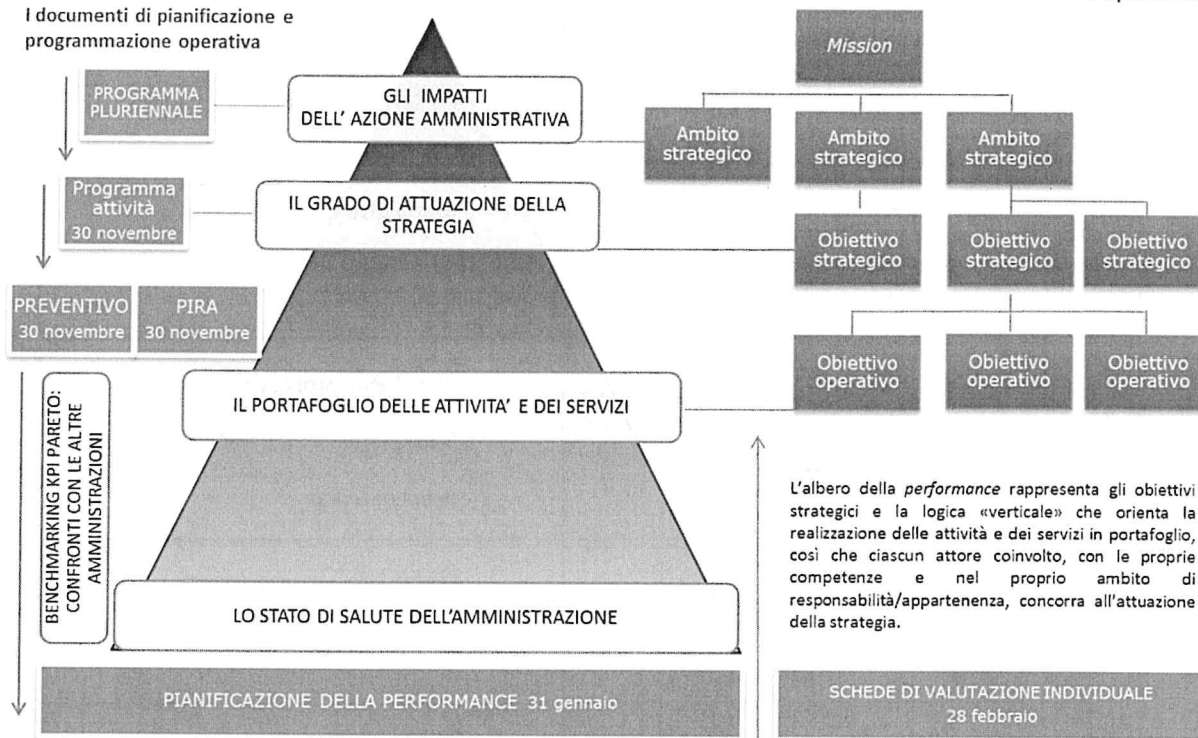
I documenti di pianificazione e programmazione operativa

PROGRAMMA PLURIENNALE

GLI IMPATTI DELL' AZIONE AMMINISTRATIVA

Programma attività 30 novembre

IL GRADO DI ATTUAZIONE DELLA STRATEGIA

PREVENTIVO 30 novembre

PIRA 30 novembre

BENCHMARKING KPI PARETO: CONFRONTI CON LE ALTRE AMMINISTRAZIONI

IL PORTAFOGLIO DELLE ATTIVITA' E DEI SERVIZI

LO STATO DI SALUTE DELL'AMMINISTRAZIONE

PIANIFICAZIONE DELLA PERFORMANCE 31 gennaio

Mission

Ambito strategico

Ambito strategico

Ambito strategico

Obiettivo strategico

Obiettivo strategico

Obiettivo strategico

Obiettivo operativo

Obiettivo operativo

Obiettivo operativo

L'albero della *performance* rappresenta gli obiettivi strategici e la logica «verticale» che orienta la realizzazione delle attività e dei servizi in portafoglio, così che ciascun attore coinvolto, con le proprie competenze e nel proprio ambito di responsabilità/appartenenza, concorra all'attuazione della strategia.

SCHEDE DI VALUTAZIONE INDIVIDUALE 28 febbraio